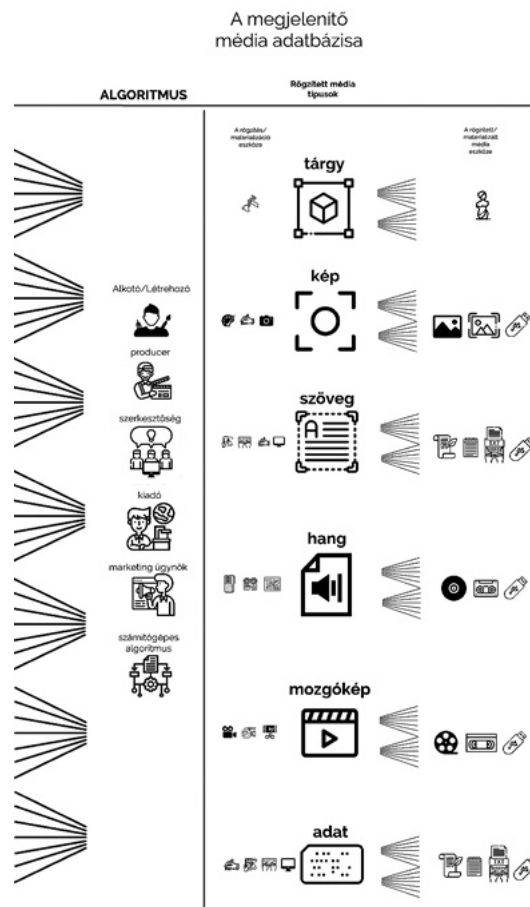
A megjelenítő média adatbázisa

ALGORITMUS

Rögzített média típusok

A rögzítés/ materializáció eszköze

A rögzített/ materializált média eszköze

tárgy

kép

szöveg

hang

mozgókép

adat

Alkotó/Létrehozó

producer

szerkesztőség

kiadó

marketing ügynök

számítógépes algoritmus